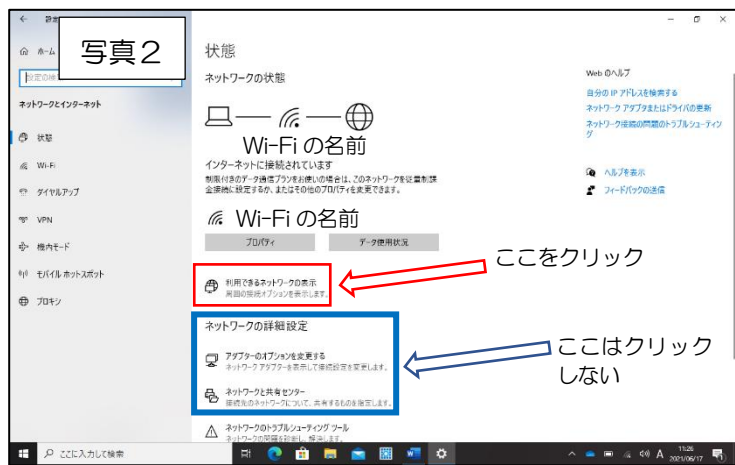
写真２

設定

ホーム

設定の検索

ネットワークとインターネット

状態

Wi-Fi

ダイヤルアップ

VPN

機内モード

モバイル ホットスポット

プロキシ

状態

ネットワークの状態

Wi-Fi の名前

インターネットに接続されています

制限付きのデータ通信プランをお使いの場合は、このネットワークを従量制課金接続に設定するか、またはその他のプロパティを変更できます。

Wi-Fi の名前

プロパティ

データ使用状況

利用できるネットワークの表示

周囲の接続オプションを表示します。

ここをクリック

ネットワークの詳細設定

アダプターのオプションを変更する

ネットワーク アダプターを表示して接続設定を変更します。

ネットワークと共有センター

接続先のネットワークについて、共有するものを指定します。

ここはクリックしない

ネットワークのトラブルシューティング ツール

ネットワークの問題を診断し、解決します。

Web のヘルプ

自分の IP アドレスを検索する

ネットワーク アダプタまたはドライバの更新

ネットワーク接続の問題のトラブルシューティング

ヘルプを表示

フィードバックの送信

ここに入力して検索

11:26
2021/06/17